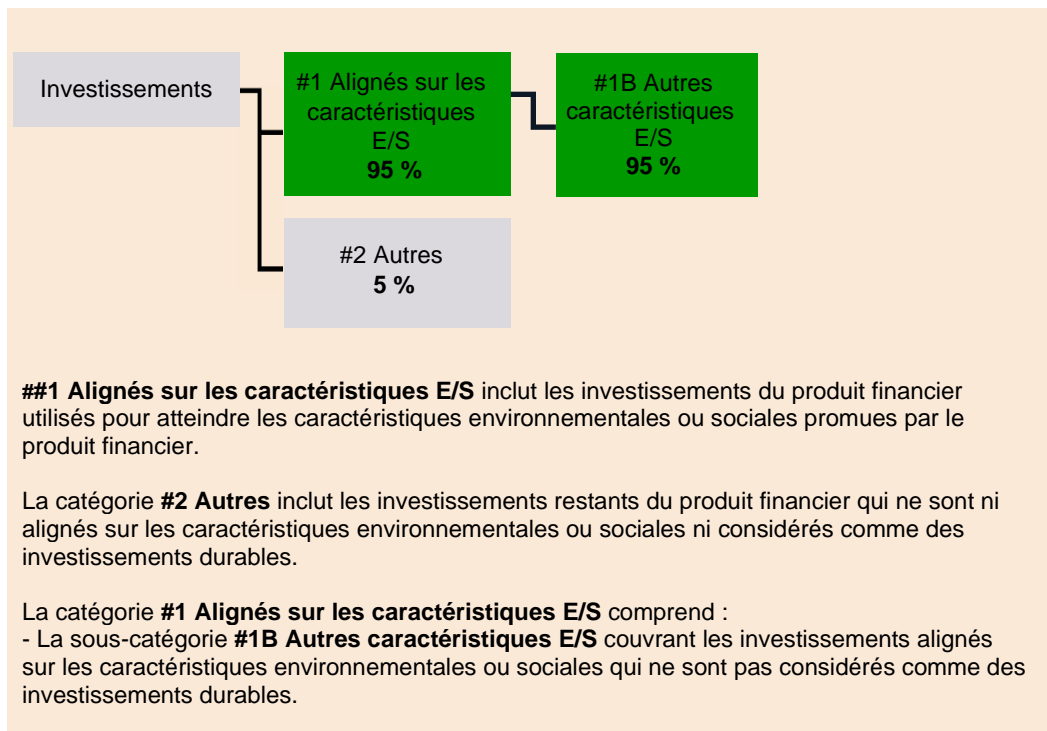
Investissements

#1 Alignés sur les caractéristiques E/S
**95 %**

#1B Autres caractéristiques E/S
**95 %**

#2 Autres
**5 %**

**##1 Alignés sur les caractéristiques E/S** inclut les investissements du produit financier utilisés pour atteindre les caractéristiques environnementales ou sociales promues par le produit financier.

La catégorie **#2 Autres** inclut les investissements restants du produit financier qui ne sont ni alignés sur les caractéristiques environnementales ou sociales ni considérés comme des investissements durables.

La catégorie **#1 Alignés sur les caractéristiques E/S** comprend :
- La sous-catégorie **#1B Autres caractéristiques E/S** couvrant les investissements alignés sur les caractéristiques environnementales ou sociales qui ne sont pas considérés comme des investissements durables.